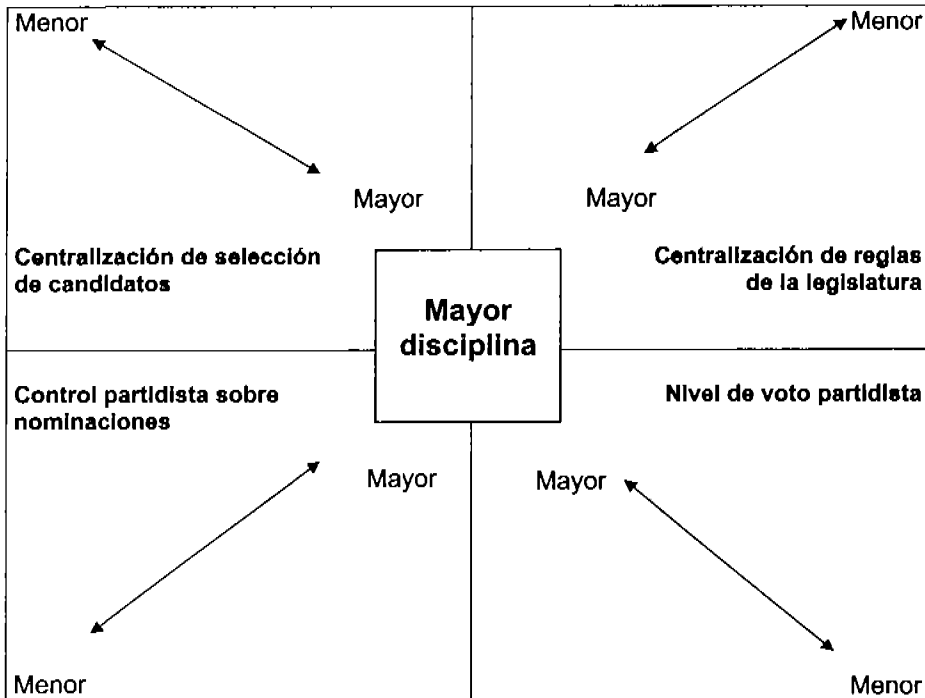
Menor

Mayor

Centralización de selección de candidatos

Menor

Mayor

Centralización de reglas de la legislatura

Mayor disciplina

Control partidista sobre nominaciones

Mayor

Menor

Nivel de voto partidista

Mayor

Menor